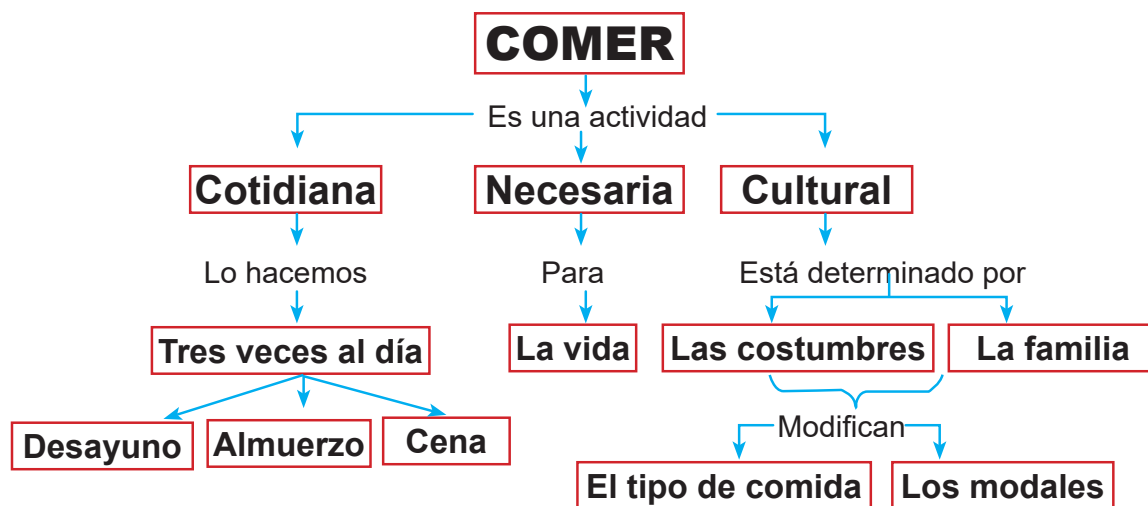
COMER

Es una actividad

Cotidiana

Necesaria

Cultural

Lo hacemos

Para

Está determinado por

Tres veces al día

La vida

Las costumbres

La familia

Desayuno

Almuerzo

Cena

Modifican

El tipo de comida

Los modales